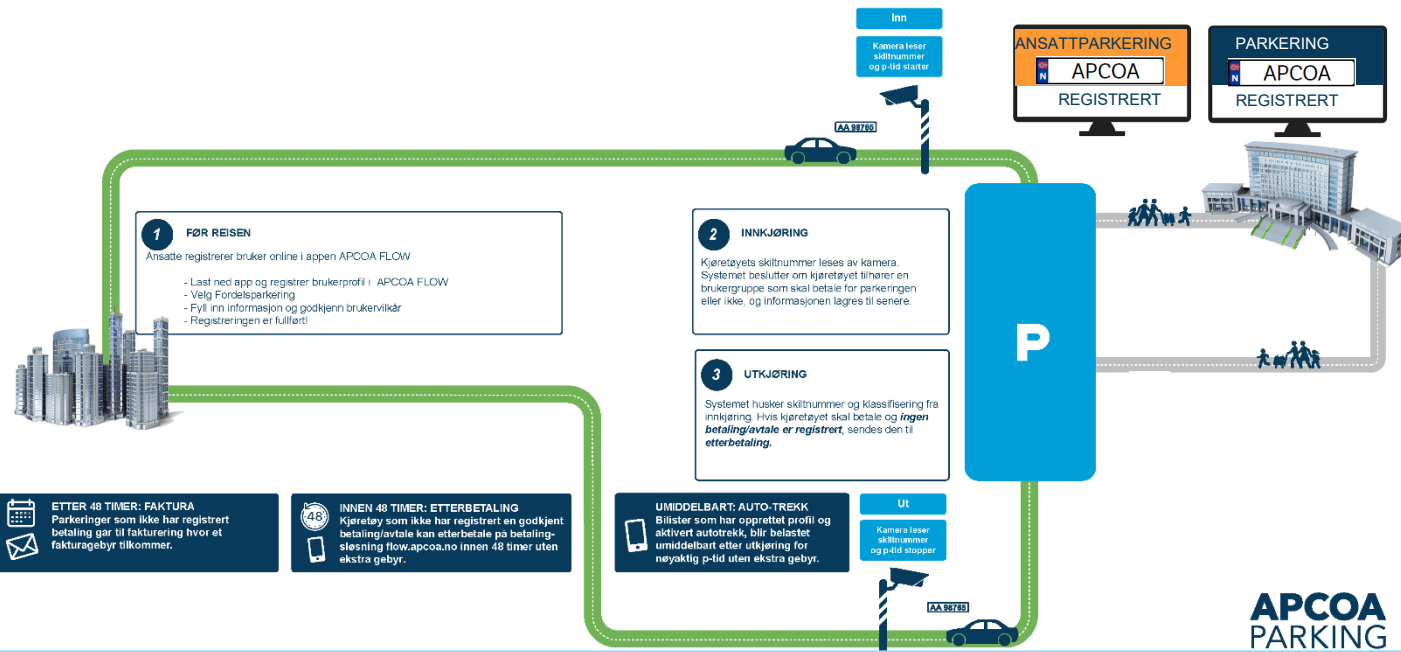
Inn

Kamera leser skiltnummer og p-tid starter

AA 98765

ANSATTPARKERING
N APCOA
REGISTRERT

PARKERING
N APCOA
REGISTRERT

1 FØR REISEN
Ansatte registrerer bruker online i appen APCOA FLOW

- Last ned app og registrer brukerprofil i APCOA FLOW
- Velg Fordelsparkering
- Fyll inn informasjon og godkjenn brukervilkår
- Registreringen er fullført!

2 INNKJØRING
Kjøretøyets skiltnummer leses av kamera. Systemet beslutter om kjøretøyet tilhører en brukergruppe som skal betale for parkeringen eller ikke, og informasjonen lagres til senere.

P

3 UTKJØRING
Systemet husker skiltnummer og klassifisering fra innkjøring. Hvis kjøretøyet skal betale og ***ingen betaling/avtale er registrert***, sendes den til ***etterbetaling.***

ETTER 48 TIMER: FAKTURA
Parkeringer som ikke har registrert betaling går til fakturering hvor et fakturagebyr tilkommer.

48
INNEN 48 TIMER: ETTERBETALING
Kjøretøy som ikke har registrert en godkjent betaling/avtale kan etterbetale på betalingsløsning flow.apcoa.no innen 48 timer uten ekstra gebyr.

UMIDDELBART: AUTO-TREKK
Bilister som har opprettet profil og aktivert autotrekk, blir belastet umiddelbart etter utkjøring for nøyaktig p-tid uten ekstra gebyr.

Ut

Kamera leser skiltnummer og p-tid stopper

AA 98765

APCOA PARKING